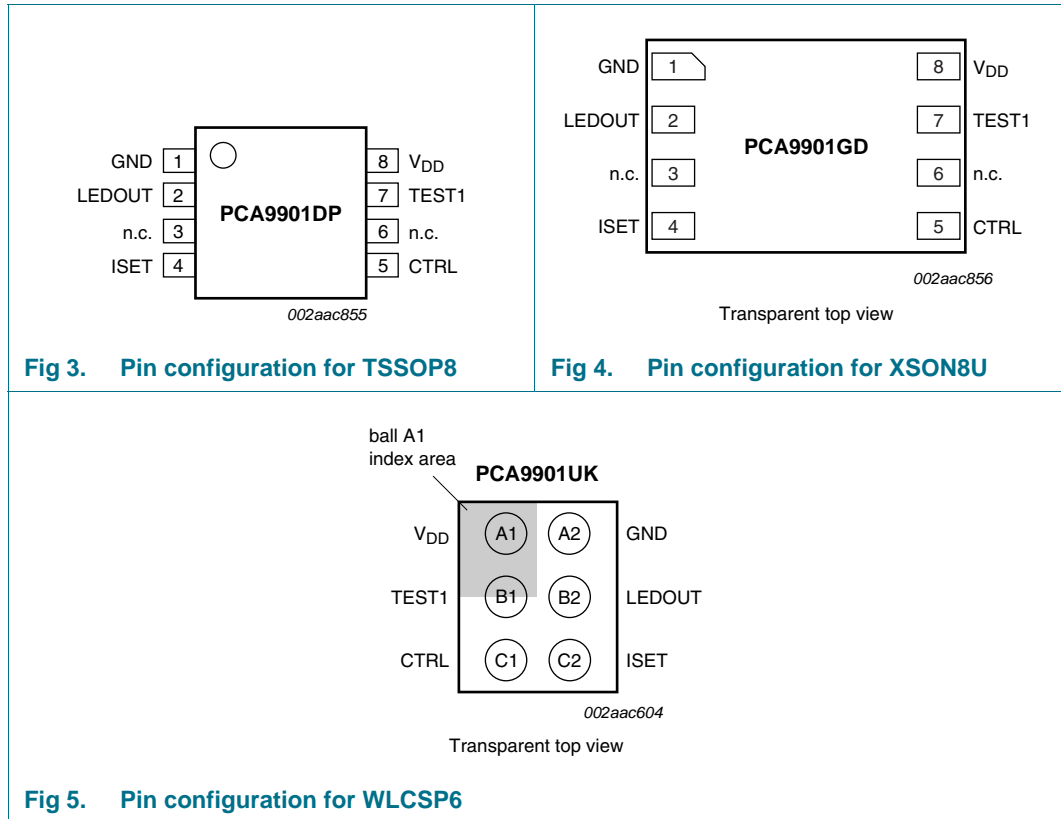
GND 1
LEDOUT 2
n.c. 3
ISET 4
PCA9901DP
8 $V_{DD}$
7 TEST1
6 n.c.
5 CTRL
002aac855

Fig 3. Pin configuration for TSSOP8

GND 1
LEDOUT 2
n.c. 3
ISET 4
PCA9901GD
8 $V_{DD}$
7 TEST1
6 n.c.
5 CTRL
002aac856
Transparent top view

Fig 4. Pin configuration for XSON8U

ball A1 index area
PCA9901UK
$V_{DD}$ A1 A2 GND
TEST1 B1 B2 LEDOUT
CTRL C1 C2 ISET
002aac604
Transparent top view

Fig 5. Pin configuration for WLCSP6